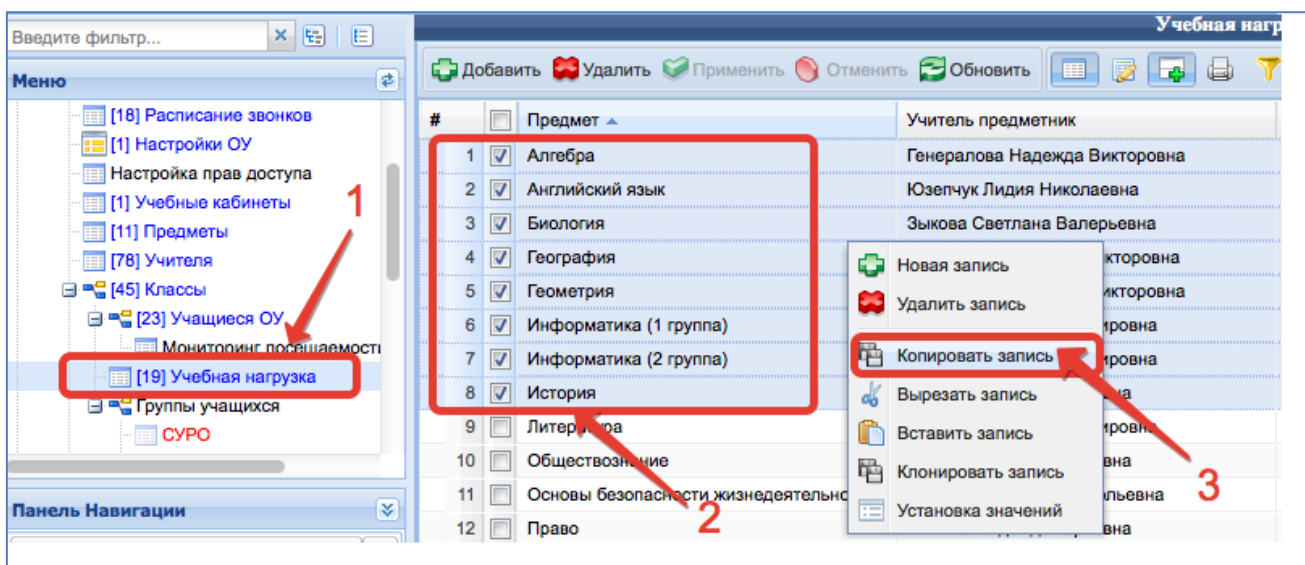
Введите фильтр...

Меню

[18] Расписание звонков
[1] Настройки ОУ
Настройка прав доступа
[1] Учебные кабинеты
[11] Предметы
[78] Учителя
[45] Классы
[23] Учащиеся ОУ
Мониторинг посещаемости
[19] Учебная нагрузка
Группы учащихся
СУРО

Панель Навигации

1

Учебная нагр

Добавить Удалить Применить Отменить Обновить

| # | | Предмет | Учитель предметник |
|---|---|---|---|
| 1 | ☑ | Алгебра | Генералова Надежда Викторовна |
| 2 | ☑ | Английский язык | Юзепчук Лидия Николаевна |
| 3 | ☑ | Биология | Зыкова Светлана Валерьевна |
| 4 | ☑ | География | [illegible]икторовна |
| 5 | ☑ | Геометрия | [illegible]икторовна |
| 6 | ☑ | Информатика (1 группа) | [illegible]ировна |
| 7 | ☑ | Информатика (2 группа) | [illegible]ировна |
| 8 | ☑ | История | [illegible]а |
| 9 | ☐ | Литер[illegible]ра | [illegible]ировна |
| 10 | ☐ | Обществознание | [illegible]вна |
| 11 | ☐ | Основы безопасности жизнедеятельно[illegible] | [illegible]альевна |
| 12 | ☐ | Право | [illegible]вна |

Новая запись
Удалить запись
Копировать запись
Вырезать запись
Вставить запись
Клонировать запись
Установка значений

2

3